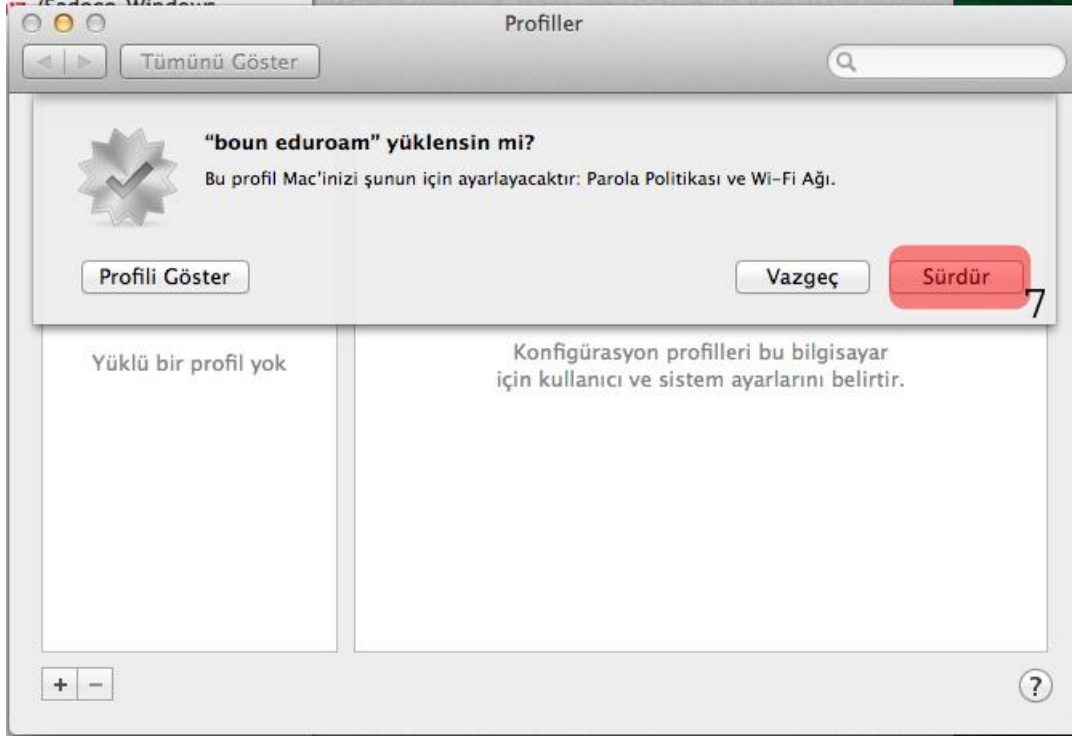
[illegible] Window

Profiller

Tümünü Göster

"boun eduroam" yüklensin mi?

Bu profil Mac'inizi şunun için ayarlayacaktır: Parola Politikası ve Wi-Fi Ağı.

Profili Göster

Vazgeç

Sürdür

7

Yüklü bir profil yok

Konfigürasyon profilleri bu bilgisayar için kullanıcı ve sistem ayarlarını belirtir.

+ −

?